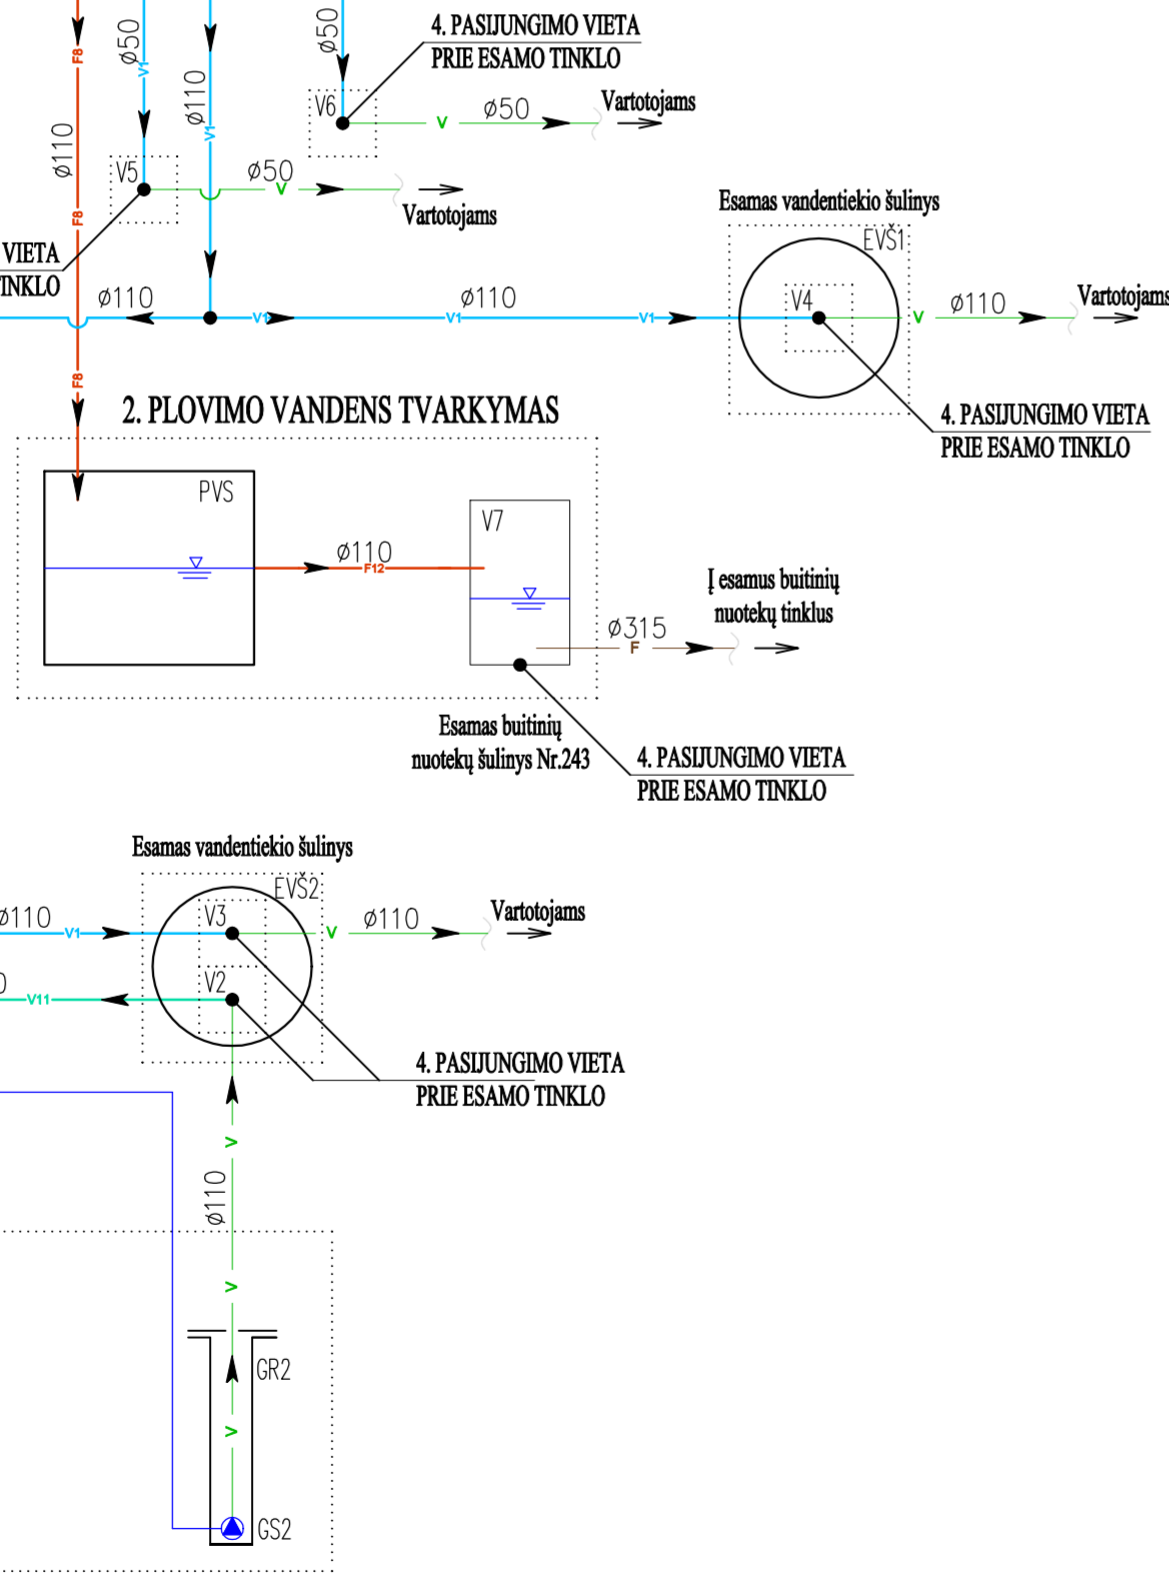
4. PASIJUNGIMO VIETA
PRIE ESAMO TINKLO

Ø50
Ø50
F8
V1
Ø110
V1
Ø110
V6
V
Ø50
Vartotojams
V5
Ø50
V
Vartotojams
F8
VIETA
TINKLO
Ø110
V1
Ø110
V1
V1
Esamas vandentiekio šulinys
EVŠ1
V4
V
Ø110
Vartotojams
F8
2. PLOVIMO VANDENS TVARKYMAS
4. PASIJUNGIMO VIETA
PRIE ESAMO TINKLO
PVS
V7
Ø110
F12
Į esamus buitinių nuotekų tinklus
Ø315
F
Esamas buitinių nuotekų šulinys Nr.243
4. PASIJUNGIMO VIETA
PRIE ESAMO TINKLO

Esamas vandentiekio šulinys
EVŠ2
Ø110
V1
V3
V
Ø110
Vartotojams
V11
V2
4. PASIJUNGIMO VIETA
PRIE ESAMO TINKLO
V
Ø110
V
GR2
V
GS2